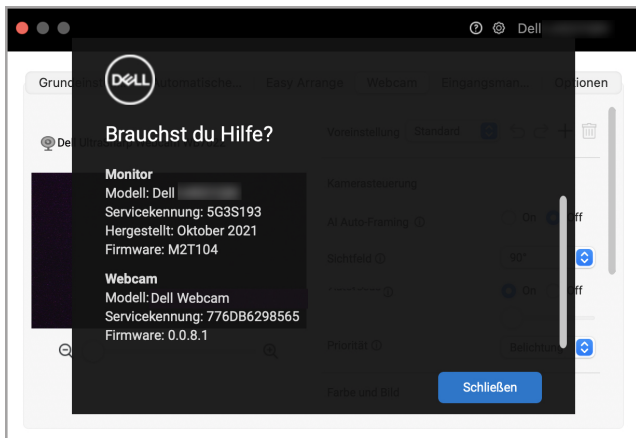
Dell

Grund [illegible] Automatische... Easy Arrange Webcam Eingangsman... Optionen

DELL

Brauchst du Hilfe?

Monitor
Modell: Dell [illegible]
Servicekennung: 5G3S193
Hergestellt: Oktober 2021
Firmware: M2T104

Webcam
Modell: Dell Webcam
Servicekennung: 776DB6298565
Firmware: 0.0.8.1

Schließen

Voreinstellung Standard

Kamerasteuerung

AI Auto-Framing On Off

Sichtfeld 90°

On Off

Priorität Belichtung

Farbe und Bild